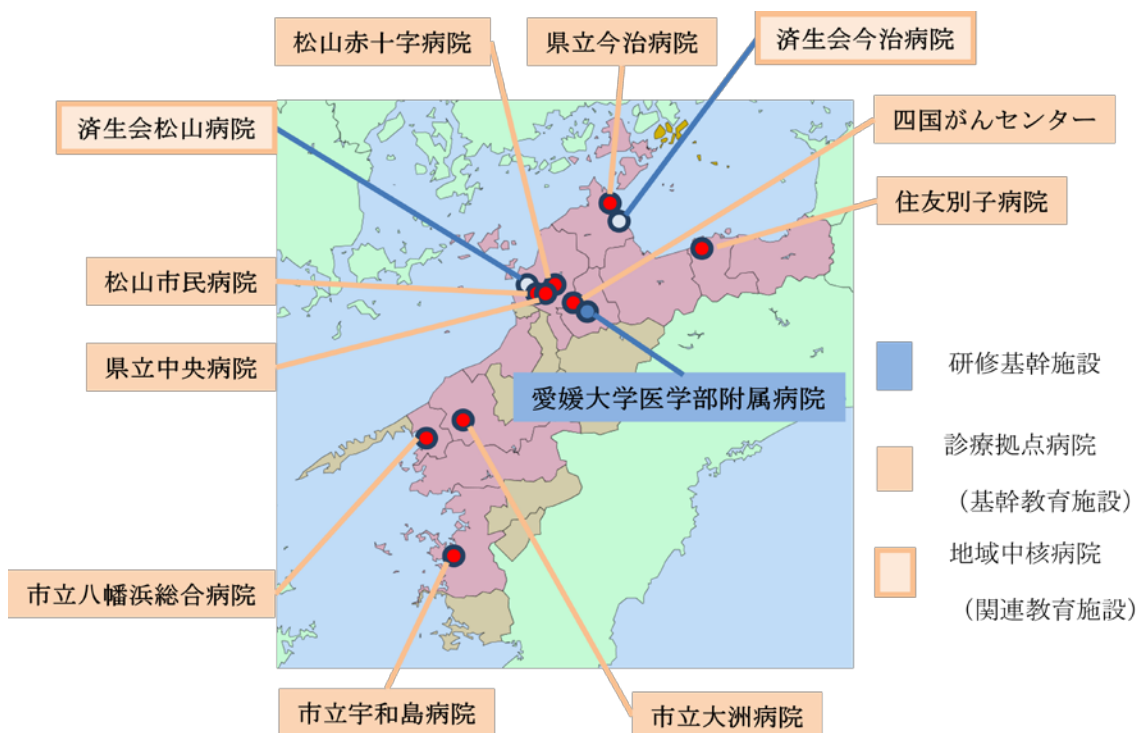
松山赤十字病院

県立今治病院

済生会今治病院

済生会松山病院

四国がんセンター

住友別子病院

松山市民病院

県立中央病院

愛媛大学医学部附属病院

研修基幹施設

診療拠点病院
（基幹教育施設）

地域中核病院
（関連教育施設）

市立八幡浜総合病院

市立宇和島病院

市立大洲病院